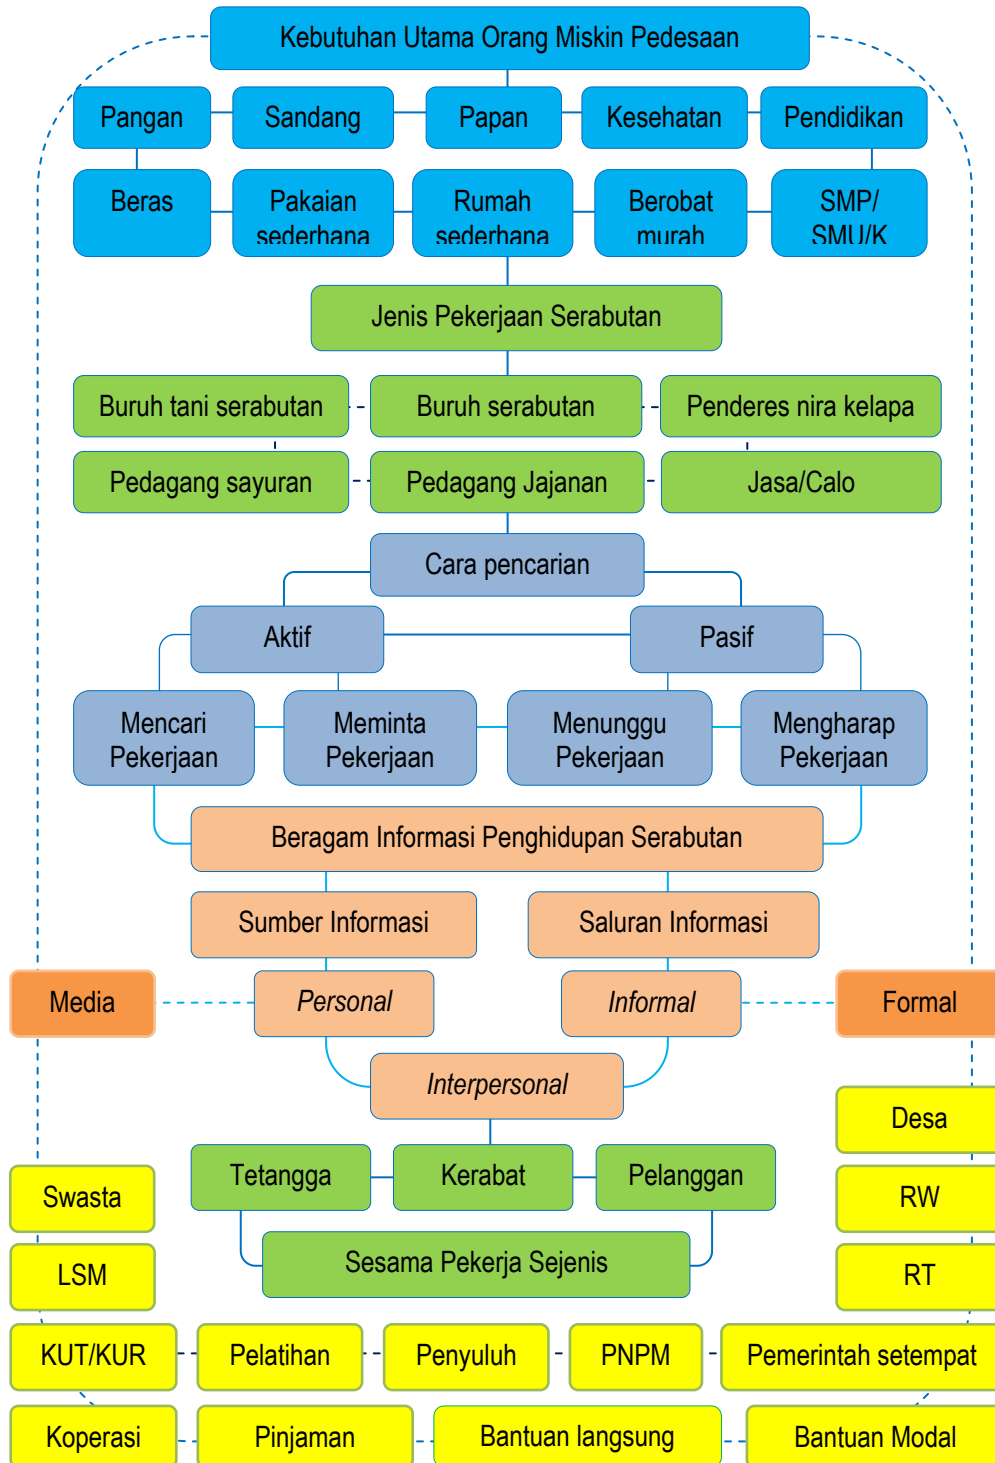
Kebutuhan Utama Orang Miskin Pedesaan

Pangan
Sandang
Papan
Kesehatan
Pendidikan

Beras
Pakaian sederhana
Rumah sederhana
Berobat murah
SMP/ SMU/K

Jenis Pekerjaan Serabutan

Buruh tani serabutan
Buruh serabutan
Penderes nira kelapa
Pedagang sayuran
Pedagang Jajanan
Jasa/Calo

Cara pencarian

Aktif
Pasif

Mencari Pekerjaan
Meminta Pekerjaan
Menunggu Pekerjaan
Mengharap Pekerjaan

Beragam Informasi Penghidupan Serabutan

Sumber Informasi
Saluran Informasi

Media
Personal
Informal
Formal

Interpersonal

Desa

Swasta
Tetangga
Kerabat
Pelanggan
RW

LSM
Sesama Pekerja Sejenis
RT

KUT/KUR
Pelatihan
Penyuluh
PNPM
Pemerintah setempat

Koperasi
Pinjaman
Bantuan langsung
Bantuan Modal